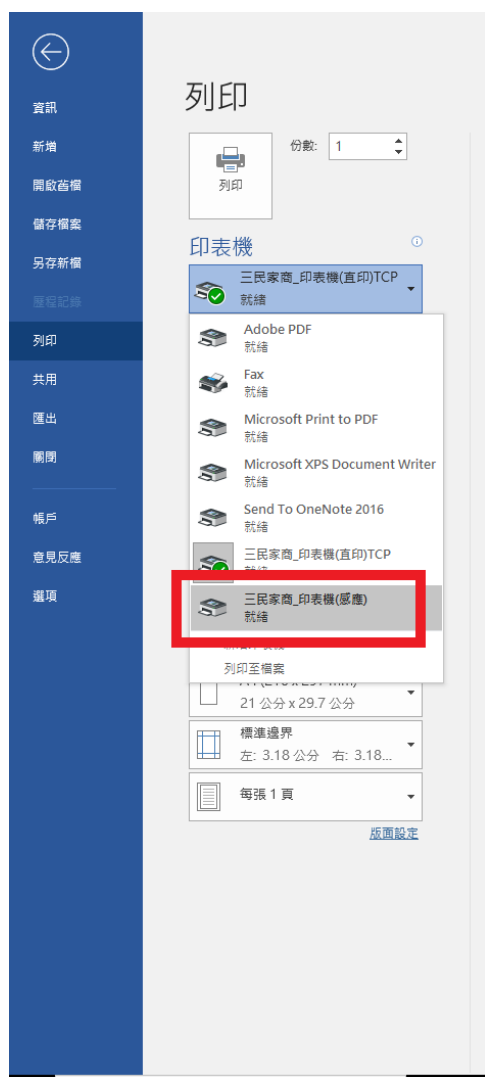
資訊
新增
開啟舊檔
儲存檔案
另存新檔
歷程記錄
列印
共用
匯出
關閉
帳戶
意見反應
選項

列印

列印
份數: 1

印表機
三民家商_印表機(直印)TCP
就緒

Adobe PDF
就緒
Fax
就緒
Microsoft Print to PDF
就緒
Microsoft XPS Document Writer
就緒
Send To OneNote 2016
就緒
三民家商_印表機(直印)TCP
就緒
三民家商_印表機(感應)
就緒
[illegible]
列印至檔案

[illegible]
21 公分 x 29.7 公分
標準邊界
左: 3.18 公分 右: 3.18...
每張 1 頁
版面設定